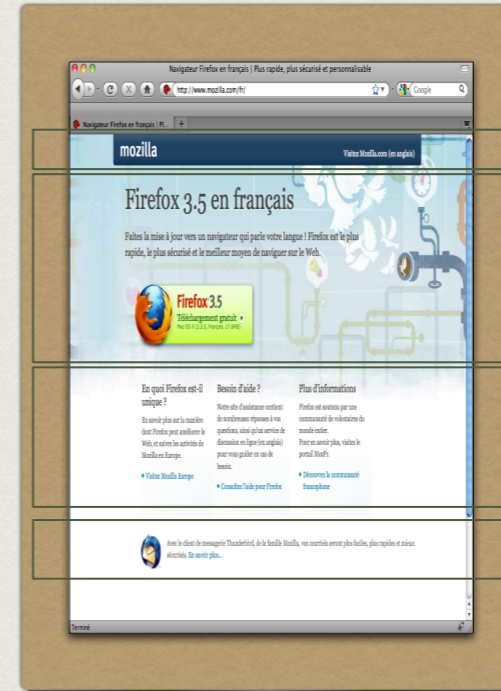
Navigateur Firefox en français | Plus rapide, plus sécurisé et personnalisable

http://www.mozilla.com/fr/

Google

Navigateur Firefox en français | Pl...

mozilla

Visitez Mozilla.com (en anglais)

Firefox 3.5 en français

Faites la mise à jour vers un navigateur qui parle votre langue ! Firefox est le plus rapide, le plus sécurisé et le meilleur moyen de naviguer sur le Web.

Firefox 3.5

Téléchargement gratuit

Mac OS X (3.5.2, Français, 17.4MB)

En quoi Firefox est-il unique ?

En savoir plus sur la manière dont Firefox peut améliorer le Web, et suivre les activités de Mozilla en Europe.

Visitez Mozilla Europe

Besoin d'aide ?

Notre site d'assistance contient de nombreuses réponses à vos questions, ainsi qu'un service de discussion en ligne (en anglais) pour vous guider en cas de besoin.

Consultez l'aide pour Firefox

Plus d'informations

Firefox est soutenu par une communauté de volontaires du monde entier.

Pour en savoir plus, visitez le portail MozFr.

Découvrez la communauté francophone

Avec le client de messagerie Thunderbird, de la famille Mozilla, vos courriels seront plus faciles, plus rapides et mieux sécurisés. En savoir plus...

Terminé